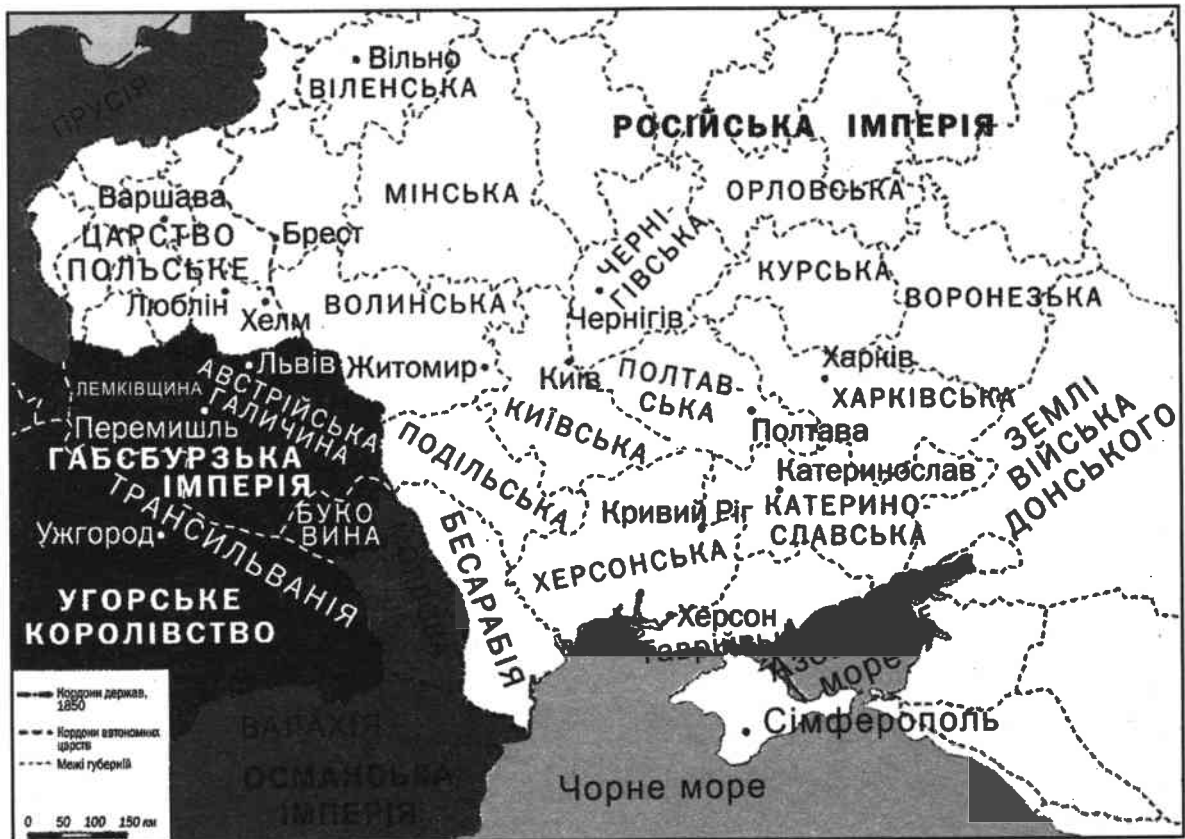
ПРУСІЯ
Вільно
ВІЛЕНСЬКА
РОСІЙСЬКА ІМПЕРІЯ
Варшава
ЦАРСТВО ПОЛЬСЬКЕ
МІНСЬКА
Брест
ЧЕРНІГІВСЬКА
ОРЛОВСЬКА
КУРСЬКА
Люблін
Хелм
ВОЛИНСЬКА
Чернігів
ВОРОНЕЗЬКА
Львів
Житомир
Київ
ПОЛТАВСЬКА
Харків
ЛЕМКІВЩИНА
АВСТРІЙСЬКА ГАЛИЧИНА
ХАРКІВСЬКА
Перемишль
КИЇВСЬКА
Полтава
ЗЕМЛІ ВІЙСЬКА ДОНСЬКОГО
ГАБСБУРЗЬКА ІМПЕРІЯ
ПОДІЛЬСЬКА
Катеринослав
БУКОВИНА
Кривий Ріг
КАТЕРИНОСЛАВСЬКА
Ужгород
ТРАНСИЛЬВАНІЯ
БЕСАРАБІЯ
ХЕРСОНСЬКА
УГОРСЬКЕ КОРОЛІВСТВО
Херсон
Таврійська
Азовське море
Кордони держав, 1850
Кордони автономних царств
Межі губерній
ВАЛАХІЯ
Сімферополь
ОСМАНСЬКА ІМПЕРІЯ
Чорне море
0 50 100 150 км